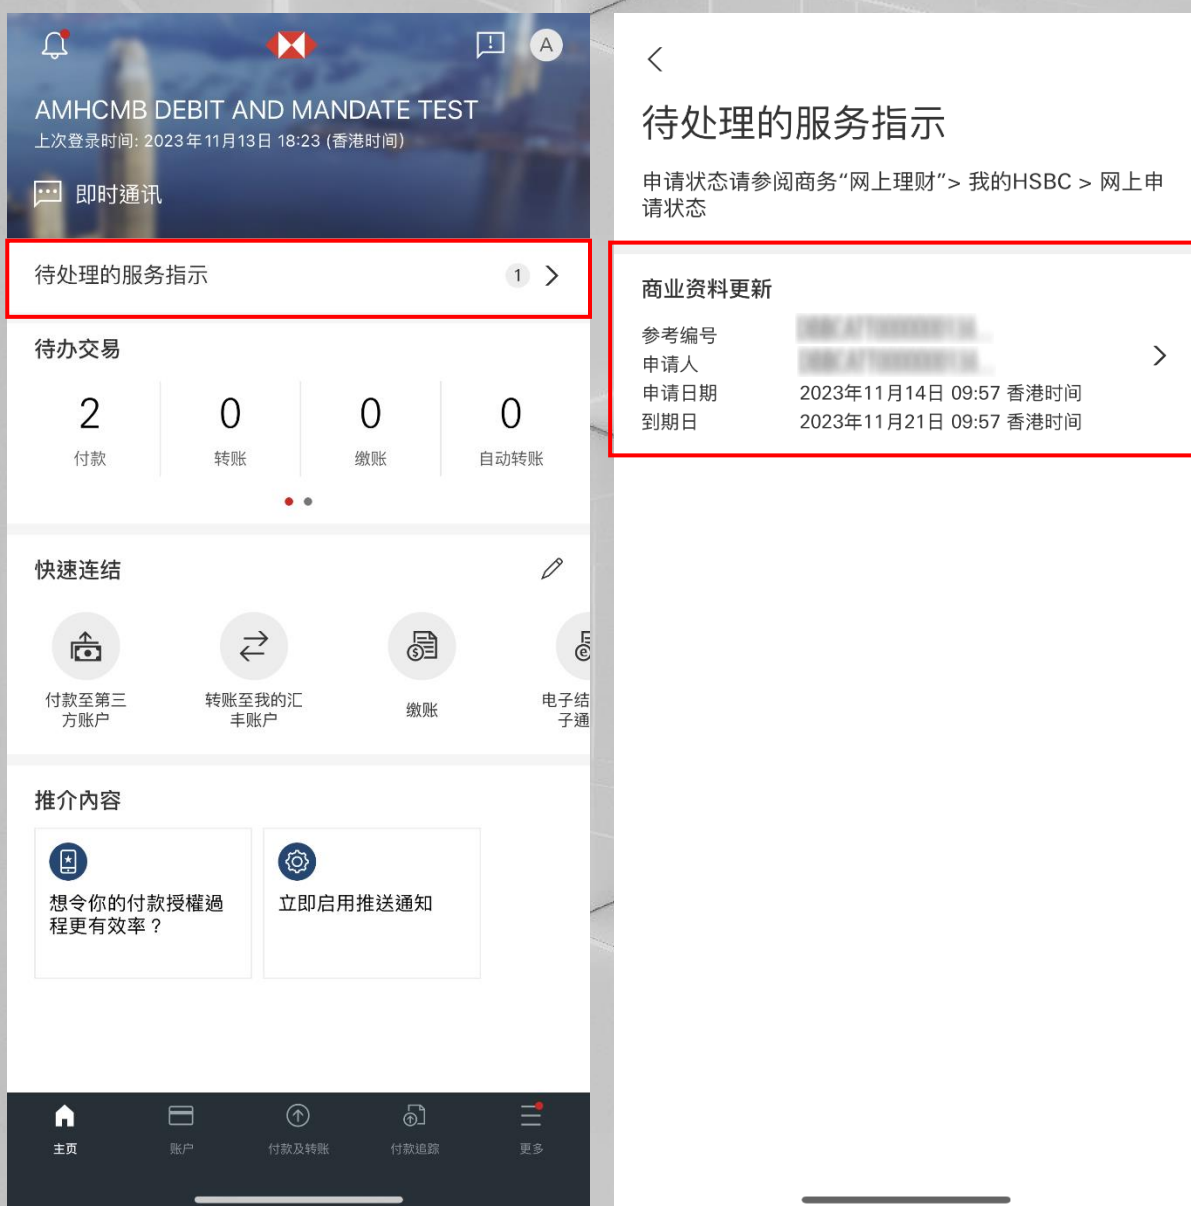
A

AMHCMB DEBIT AND MANDATE TEST
上次登录时间: 2023年11月13日 18:23 (香港时间)

即时通讯

待处理的服务指示 1

待办交易

2 付款
0 转账
0 缴账
0 自动转账

快速连结

付款至第三方账户
转账至我的汇丰账户
缴账
电子结子通

推介内容

想令你的付款授權過程更有效率？

立即启用推送通知

主页
账户
付款及转账
付款追踪
更多

待处理的服务指示

申请状态请参阅商务“网上理财”> 我的HSBC > 网上申请状态

商业资料更新

参考编号 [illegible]
申请人 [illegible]
申请日期 2023年11月14日 09:57 香港时间
到期日 2023年11月21日 09:57 香港时间